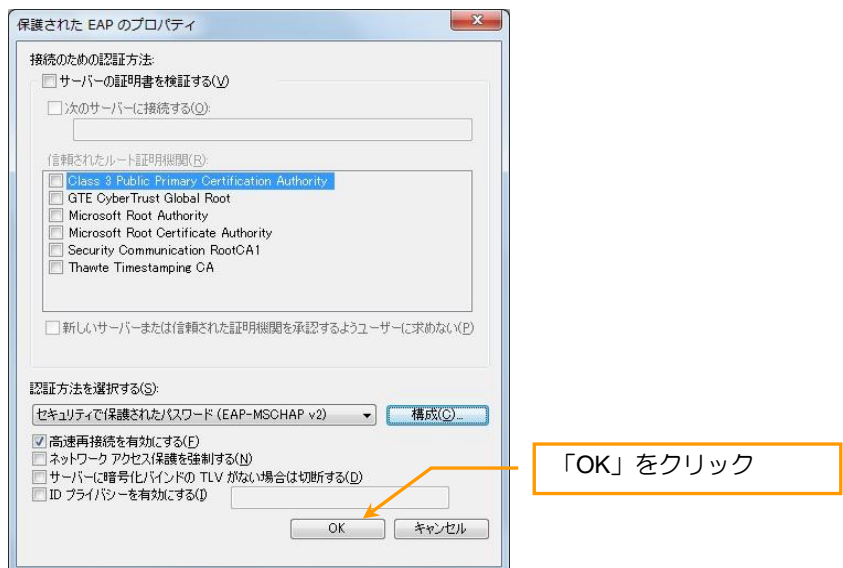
保護された EAP のプロパティ

接続のための認証方法:

サーバーの証明書を検証する(V)

次のサーバーに接続する(O):

信頼されたルート証明機関(R):

Class 3 Public Primary Certification Authority
GTE CyberTrust Global Root
Microsoft Root Authority
Microsoft Root Certificate Authority
Security Communication RootCA1
Thawte Timestamping CA

新しいサーバーまたは信頼された証明機関を承認するようユーザーに求めない(P)

認証方法を選択する(S):

セキュリティで保護されたパスワード (EAP-MSCHAP v2)

構成(C)...

高速再接続を有効にする(F)
ネットワーク アクセス保護を強制する(N)
サーバーに暗号化バインドの TLV がない場合は切断する(D)
ID プライバシーを有効にする(I)

OK
キャンセル

「OK」をクリック